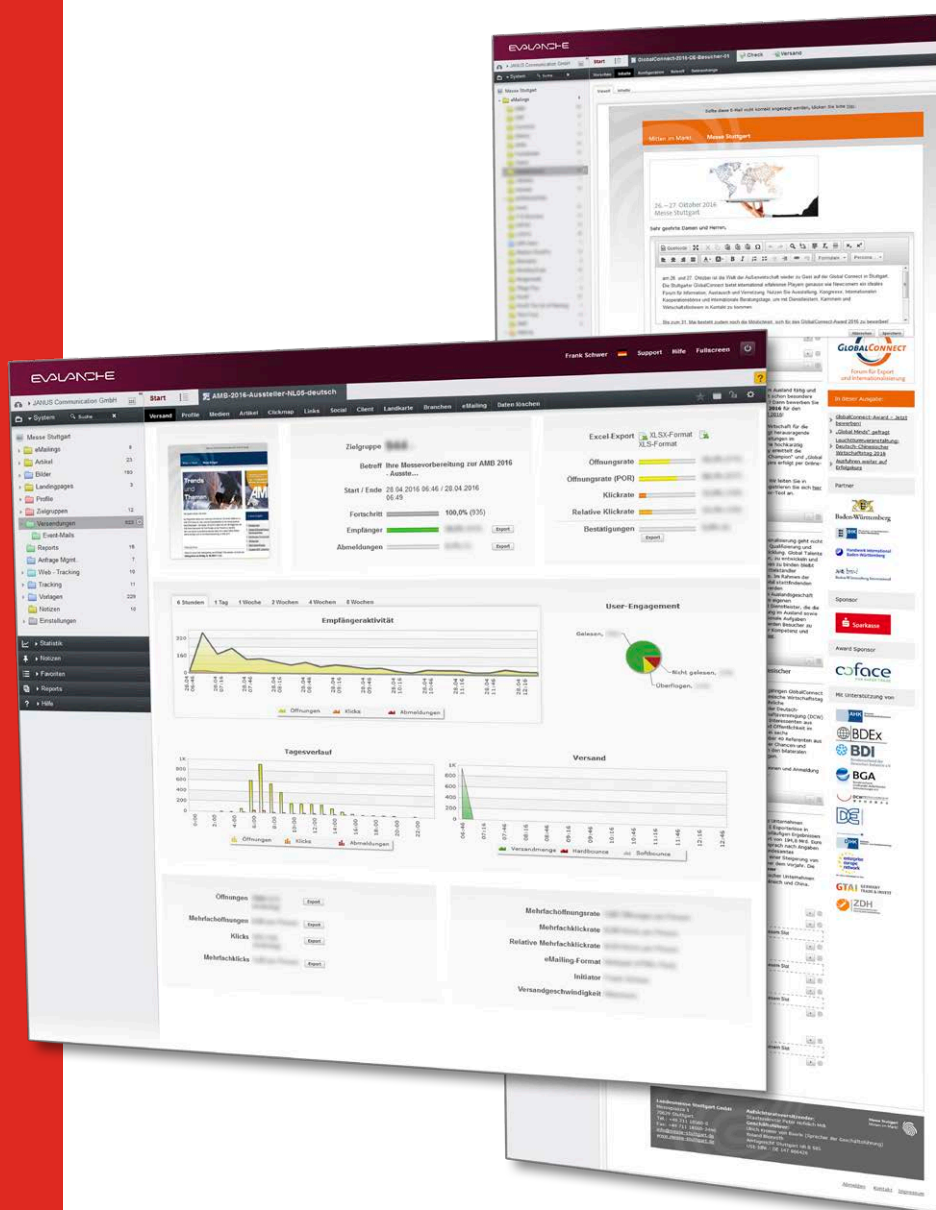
EVALANCHE

Start

GlobalConnect-2016-DE-Besucher-01

Check

Versand

Messe Stuttgart

eMailings

Mitten im Markt

Messe Stuttgart

26. – 27. Oktober 2016
Messe Stuttgart

Sehr geehrte Damen und Herren,

GLOBALCONNECT
Forum für Export und Internationalisierung

In dieser Ausgabe

GlobalConnect-Award – Jetzt bewerben!
„Global Minds" gefragt
Leuchtturmveranstaltung: Deutsch-Chinesischer Wirtschaftstag 2016
Ausführen weiter auf Erfolgskurs

Partner

Baden-Württemberg

Sponsor

Sparkasse

Award Sponsor

coface

Mit Unterstützung von

BDEx

BDI

BGA

DIE

GTAI

ZDH

EVALANCHE

Frank Schwer

Support

Hilfe

Fullscreen

JANUS Communication GmbH

Start

AMB-2016-Aussteller-NL05-deutsch

System

Suche

Versand

Profile

Medien

Artikel

Clickmap

Links

Social

Client

Landkarte

Branchen

eMailing

Daten löschen

Messe Stuttgart

eMailings 6

Artikel 23

Bilder 193

Landingpages 3

Profile

Zielgruppen 12

Versendungen 322

Event-Mails

Reports 16

Anfrage Mgmt. 7

Web - Tracking 10

Tracking 11

Vorlagen 229

Notizen 23

Einstellungen

Statistik

Notizen

Favoriten

Reports

Hilfe

Trends und Themen

Zielgruppe

Betreff Ihre Messevorbereitung zur AMB 2016 - Ausste...

Start / Ende 28.04.2016 06:46 / 28.04.2016 06:49

Fortschritt 100,0% (935)

Empfänger

Export

Abmeldungen

Export

Excel Export XLSX-Format XLS-Format

Öffnungsrate

Öffnungsrate (POR)

Klickrate

Relative Klickrate

Bestätigungen

Export

6 Stunden

1 Tag

1 Woche

2 Wochen

4 Wochen

8 Wochen

Empfängeraktivität

320

160

0

Öffnungen

Klicks

Abmeldungen

User-Engagement

Gelesen

Nicht gelesen

Überflogen

Tagesverlauf

1K

800

600

400

200

0

Öffnungen

Klicks

Abmeldungen

Versand

1K

0

Versandmenge

Hardbounce

Softbounce

Öffnungen

Export

Mehrfachöffnungen

Export

Klicks

Export

Mehrfachklicks

Export

Mehrfachöffnungsrate

Mehrfachklickrate

Relative Mehrfachklickrate

eMailing-Format

Initiator

Versandgeschwindigkeit